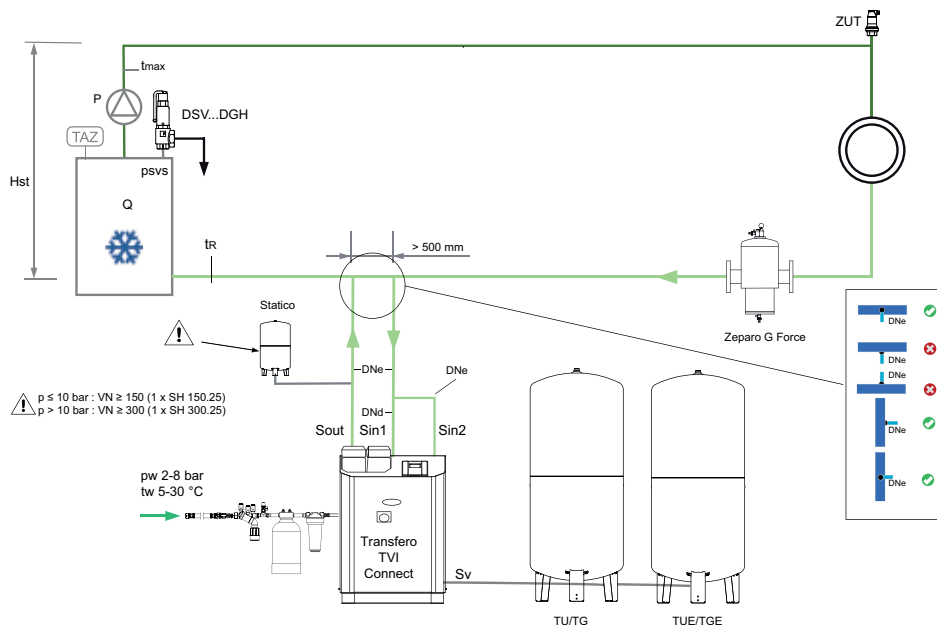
ZUT

tmax

P

DSV...DGH

TAZ

psvs

Hst

Q

tR

> 500 mm

Zeparo G Force

Statico

DNe

DNe

DNd

p ≤ 10 bar : VN ≥ 150 (1 x SH 150.25)
p > 10 bar : VN ≥ 300 (1 x SH 300.25)

Sout

Sin1

Sin2

pw 2-8 bar
tw 5-30 °C

Transfero TVI Connect

Sv

TU/TG

TUE/TGE

DNe

DNe

DNe

DNe

DNe